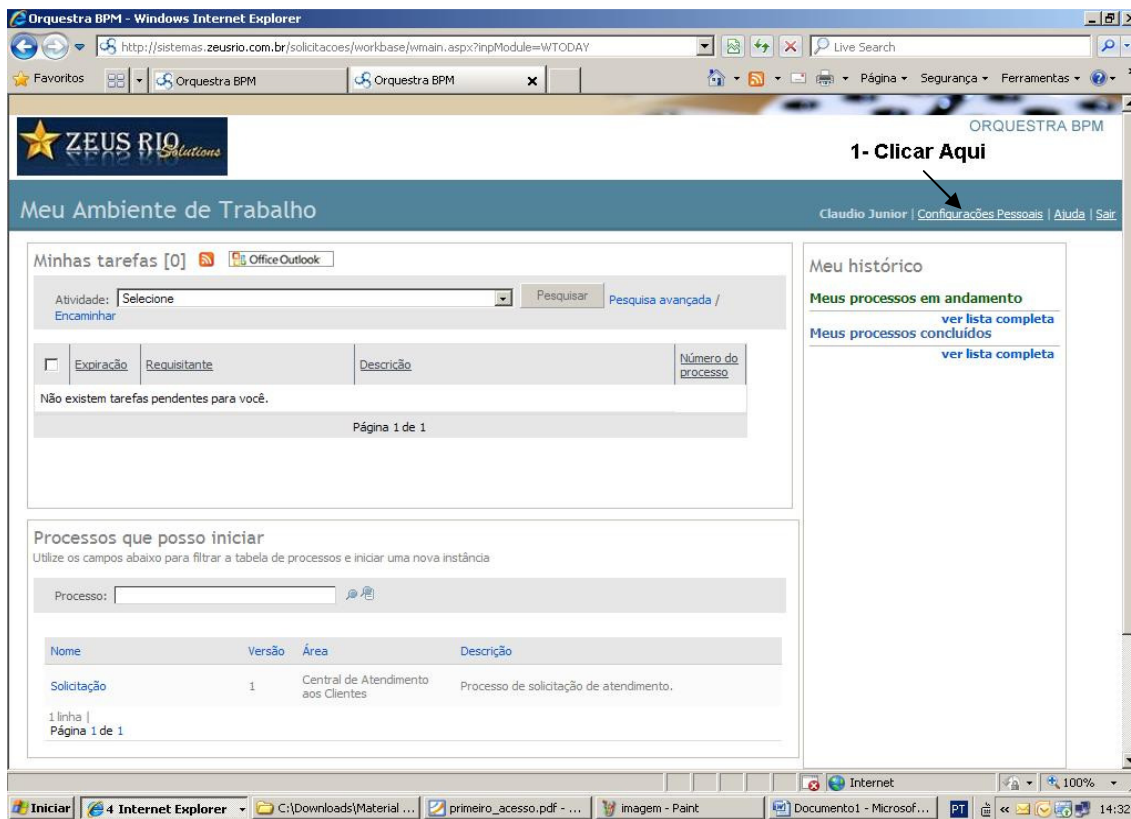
Orquestra BPM - Windows Internet Explorer

http://sistemas.zeusrio.com.br/solicitacoes/workbase/wmain.aspx?inpModule=WTODAY

Live Search

Favoritos | Orquestra BPM | Orquestra BPM

Página ▾ Segurança ▾ Ferramentas ▾

ZEUS RIO Solutions

ORQUESTRA BPM

1- Clicar Aqui

Meu Ambiente de Trabalho

Claudio Junior | Configurações Pessoais | Ajuda | Sair

Minhas tarefas [0] Office Outlook

Atividade: Selecione Pesquisar Pesquisa avançada / Encaminhar

| | Expiração | Requisitante | Descrição | Número do processo |
|---|---|---|---|---|
| Não existem tarefas pendentes para você. | | | | |

Página 1 de 1

Meu histórico

Meus processos em andamento
ver lista completa
Meus processos concluídos
ver lista completa

Processos que posso iniciar
Utilize os campos abaixo para filtrar a tabela de processos e iniciar uma nova instância

Processo:

| Nome | Versão | Área | Descrição |
|---|---|---|---|
| Solicitação | 1 | Central de Atendimento aos Clientes | Processo de solicitação de atendimento. |

1 linha |
Página 1 de 1

Internet | 100%

Iniciar | 4 Internet Explorer | C:\Downloads\Material ... | primeiro_acesso.pdf - ... | imagem - Paint | Documento1 - Microsof... | PT | 14:32